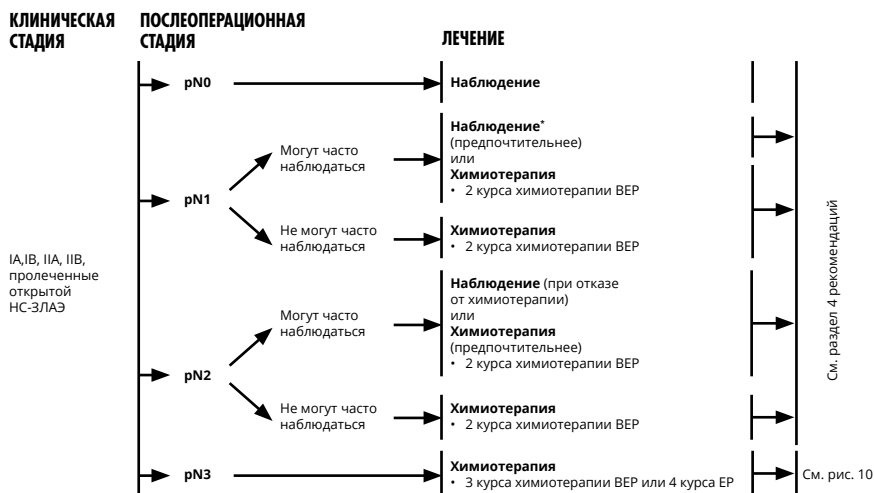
КЛИНИЧЕСКАЯ СТАДИЯ

ПОСЛЕОПЕРАЦИОННАЯ СТАДИЯ

ЛЕЧЕНИЕ

IA,IB, IIA, IIB, пролеченные открытой НС-ЗЛАЭ

pN0

Наблюдение

pN1

Могут часто наблюдаться

Наблюдение* (предпочтительнее) или Химиотерапия
• 2 курса химиотерапии BEP

Не могут часто наблюдаться

Химиотерапия
• 2 курса химиотерапии BEP

pN2

Могут часто наблюдаться

Наблюдение (при отказе от химиотерапии) или Химиотерапия (предпочтительнее)
• 2 курса химиотерапии BEP

Не могут часто наблюдаться

Химиотерапия
• 2 курса химиотерапии BEP

pN3

Химиотерапия
• 3 курса химиотерапии BEP или 4 курса EP

См. раздел 4 рекомендаций

См. рис. 10